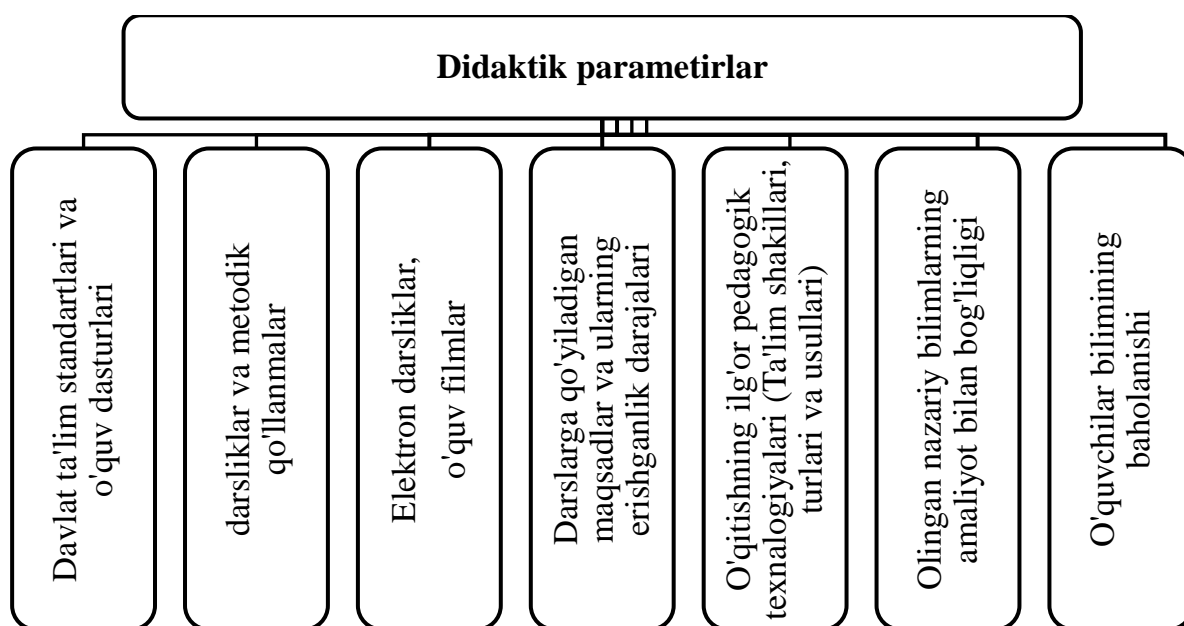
Didaktik parametirlar

Davlat ta'lim standartlari va o'quv dasturlari

darsliklar va metodik qo'llanmalar

Elektron darsliklar, o'quv filmlar

Darslarga qo'yiladigan maqsadlar va ularning erishganlik darajalari

O'qitishning ilg'or pedagogik texnalogiyalari (Ta'lim shakillari, turlari va usullari)

Olingan nazariy bilimlarning amaliyot bilan bog'liqligi

O'quvchilar bilimining baholanishi